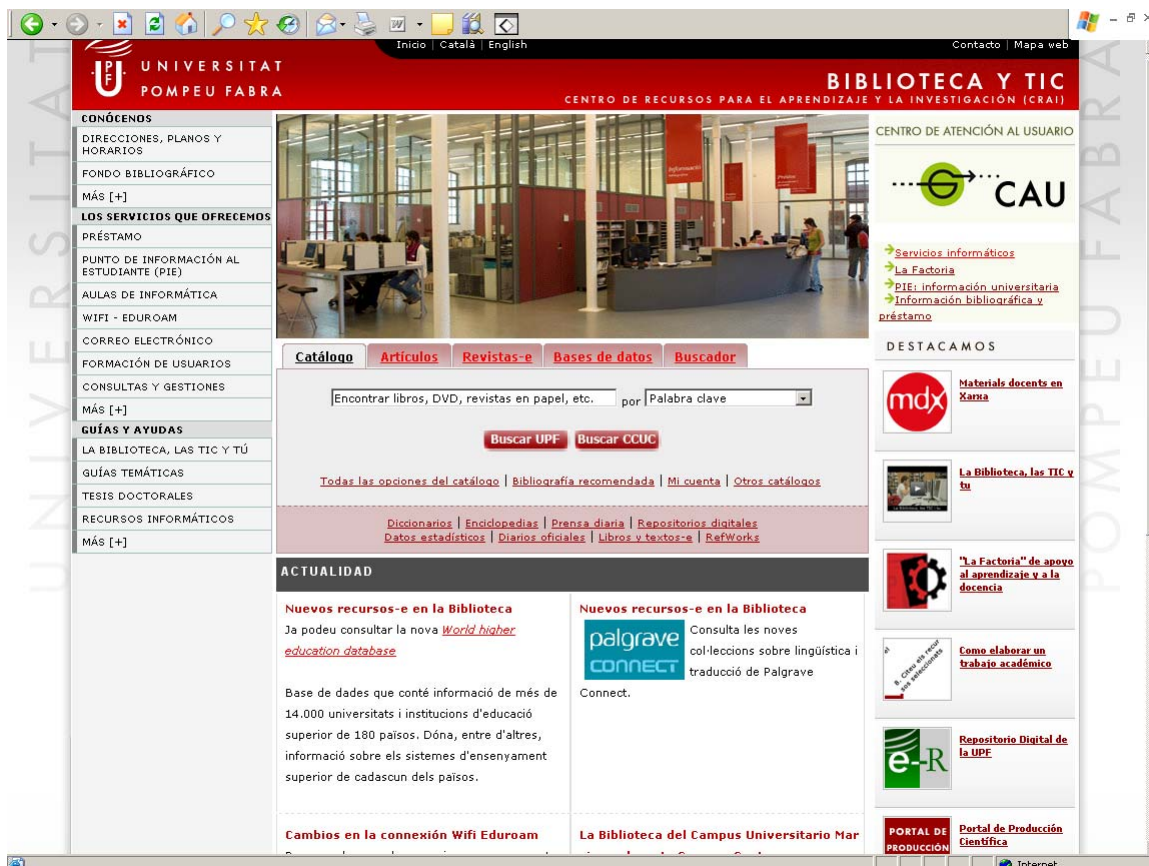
Inicio | Català | English

Contacto | Mapa web

UNIVERSITAT POMPEU FABRA

BIBLIOTECA Y TIC
CENTRO DE RECURSOS PARA EL APRENDIZAJE Y LA INVESTIGACIÓN (CRAI)

CONÓCENOS
DIRECCIONES, PLANOS Y HORARIOS
FONDO BIBLIOGRÁFICO
MÁS [+]
LOS SERVICIOS QUE OFRECEMOS
PRÉSTAMO
PUNTO DE INFORMACIÓN AL ESTUDIANTE (PIE)
AULAS DE INFORMÁTICA
WIFI - EDUROAM
CORREO ELECTRÓNICO
FORMACIÓN DE USUARIOS
CONSULTAS Y GESTIONES
MÁS [+]
GUÍAS Y AYUDAS
LA BIBLIOTECA, LAS TIC Y TÚ
GUÍAS TEMÁTICAS
TESIS DOCTORALES
RECURSOS INFORMÁTICOS
MÁS [+]

Catálogo | Artículos | Revistas-e | Bases de datos | Buscador

Encontrar libros, DVD, revistas en papel, etc. por Palabra clave

Buscar UPF | Buscar CCUC

Todas las opciones del catálogo | Bibliografía recomendada | Mi cuenta | Otros catálogos

Diccionarios | Enciclopedias | Prensa diaria | Repositorios digitales
Datos estadísticos | Diarios oficiales | Libros y textos-e | RefWorks

ACTUALIDAD

Nuevos recursos-e en la Biblioteca
Ja podeu consultar la nova World higher education database

Base de dades que conté informació de més de 14.000 universitats i institucions d'educació superior de 180 països. Dóna, entre d'altres, informació sobre els sistemes d'ensenyament superior de cadascun dels països.

Nuevos recursos-e en la Biblioteca
palgrave CONNECT
Consulta les noves col·leccions sobre lingüística i traducció de Palgrave Connect.

Cambios en la conexión Wifi Eduroam

La Biblioteca del Campus Universitario Mar

CENTRO DE ATENCIÓN AL USUARIO
CAU
Servicios informáticos
La Factoria
PIE: información universitaria
Información bibliográfica y préstamo

DESTACAMOS
mdx
Materials docents en Xarxa
La Biblioteca, las TIC y tu
"La Factoria" de apoyo al aprendizaje y a la docencia
Como elaborar un trabajo académico
e-R
Repositorio Digital de la UPF
PORTAL DE PRODUCCIÓN
Portal de Producción Científica

Internet